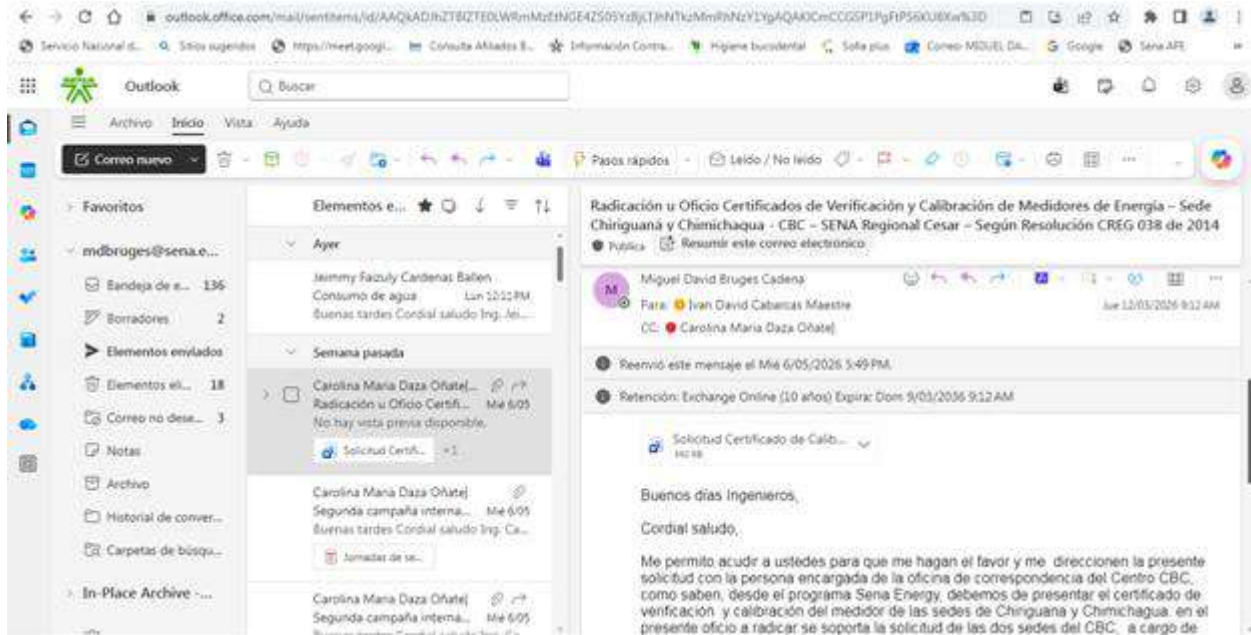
outlook.office.com/mail/sentitems/id/AAQkADIhZTBlZTE0LWRmMzEtNGE4ZS05YzBjLTlhNTkzMmRhNzY1YgAQAKlCmCCGSP1PgFtPS60U8Xw%3D

Servicio Nacional d... Sitios sugeridos https://meet.googl... Consulta Afiliados E... Información Contra... Higiene bucodental Sofia plus Correo MIGUEL DA... Google Sena APE

Outlook

Buscar

Archivo Inicio Vista Ayuda

Correo nuevo

Pasos rápidos

Leído / No leído

Favoritos

mdbruges@sena.e...

Bandeja de e... 136

Borradores 2

Elementos enviados

Elementos eli... 18

Correo no dese... 3

Notas

Archivo

Historial de conver...

Carpetas de búsqu...

In-Place Archive -...

Elementos e...

Ayer

Jeimmy Faizuly Cardenas Ballen
Consumo de agua Lun 12:11 PM
Buenas tardes Cordial saludo Ing. Jei...

Semana pasada

Carolina Maria Daza Oñate|...
Radicación u Oficio Certifi... Mié 6/05
No hay vista previa disponible.
Solicitud Certifi... +1

Carolina Maria Daza Oñate|
Segunda campaña interna... Mié 6/05
Buenas tardes Cordial saludo Ing. Ca...
Jornadas de se...

Carolina Maria Daza Oñate|
Segunda campaña interna... Mié 6/05

Radicación u Oficio Certificados de Verificación y Calibración de Medidores de Energía – Sede Chiriguaná y Chimichaqua - CBC – SENA Regional Cesar – Según Resolución CREG 038 de 2014

Pública Resumir este correo electrónico

Miguel David Bruges Cadena
Para: Ivan David Cabarcas Maestre
CC: Carolina Maria Daza Oñate|
Jue 12/03/2026 9:12 AM

Reenvió este mensaje el Mié 6/05/2026 5:49 PM.

Retención: Exchange Online (10 años) Expira: Dom 9/03/2036 9:12 AM

Solicitud Certificado de Calib...
342 KB

Buenos días Ingenieros,

Cordial saludo,

Me permito acudir a ustedes para que me hagan el favor y me direccionen la presente solicitud con la persona encargada de la oficina de correspondencia del Centro CBC, como saben, desde el programa Sena Energy, debemos de presentar el certificado de verificacion y calibración del medidor de las sedes de Chiriguana y Chimichagua, en el presente oficio a radicar se soporta la solicitud de las dos sedes del CBC, a cargo de